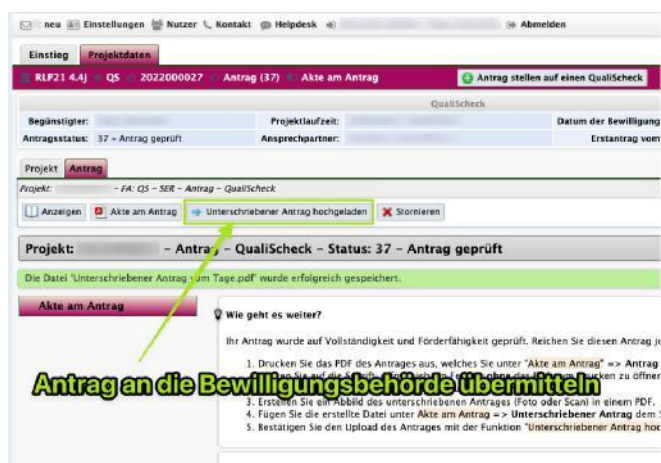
neu Einstellungen Nutzer Kontakt Helpdesk Abmelden

Einstieg Projektdaten

RLP21 4.4J » QS » 2022000027 » Antrag (37) » Akte am Antrag

Antrag stellen auf einen QualiScheck

QualiScheck

Begünstigter: Projektlaufzeit: Datum der Bewilligung

Antragsstatus: 37 - Antrag geprüft Ansprechpartner: Erstantrag vom

Projekt Antrag

Projekt: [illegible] - FA: QS - SER - Antrag - QualiScheck

Anzeigen Akte am Antrag Unterschriebener Antrag hochgeladen Stornieren

Projekt: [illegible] - Antrag - QualiScheck - Status: 37 - Antrag geprüft

Die Datei "Unterschriebener Antrag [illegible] Tage.pdf" wurde erfolgreich gespeichert.

Akte am Antrag

Wie geht es weiter?

Ihr Antrag wurde auf Vollständigkeit und Förderfähigkeit geprüft. Reichen Sie diesen Antrag je

1. Drucken Sie das PDF des Antrages aus, welches Sie unter "Akte am Antrag" => Antrag
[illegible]
3. Erstellen Sie ein Abbild des unterschriebenen Antrages (Foto oder Scan) in einem PDF.
4. Fügen Sie die erstellte Datei unter Akte am Antrag => Unterschriebener Antrag dem S
5. Bestätigen Sie den Upload des Antrages mit der Funktion "Unterschriebener Antrag hoc

Antrag an die Bewilligungsbehörde übermitteln